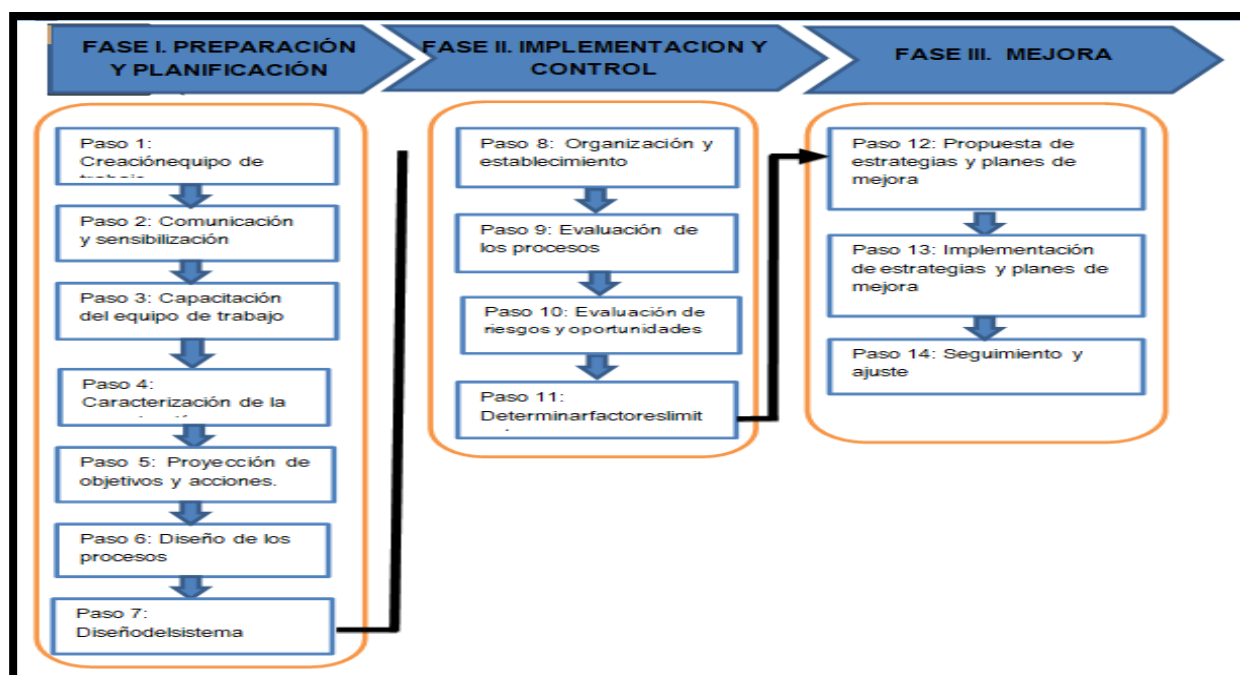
FASE I. PREPARACIÓN Y PLANIFICACIÓN

FASE II. IMPLEMENTACION Y CONTROL

FASE III. MEJORA

Paso 1: Creaciónequipo de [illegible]

Paso 2: Comunicación y sensibilización

Paso 3: Capacitación del equipo de trabajo

Paso 4: Caracterización de la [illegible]

Paso 5: Proyección de objetivos y acciones.

Paso 6: Diseño de los procesos

Paso 7: Diseñodelsistema

Paso 8: Organización y establecimiento

Paso 9: Evaluación de los procesos

Paso 10: Evaluación de riesgos y oportunidades

Paso 11: Determinarfactoreslimit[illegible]

Paso 12: Propuesta de estrategias y planes de mejora

Paso 13: Implementación de estrategias y planes de mejora

Paso 14: Seguimiento y ajuste